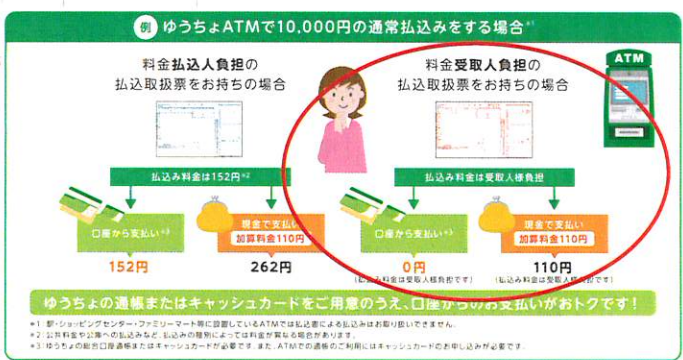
例 ゆうちょATMで10,000円の通常払込みをする場合※1

料金払込人負担の払込取扱票をお持ちの場合

料金受取人負担の払込取扱票をお持ちの場合

ATM

払込み料金は152円※2

払込み料金は受取人様負担

口座から支払い※3

152円

現金で支払い
加算料金110円

262円

口座から支払い※3

0円
(払込み料金は受取人様負担です)

現金で支払い
加算料金110円

110円
(払込み料金は受取人様負担です)

ゆうちょの通帳またはキャッシュカードをご用意のうえ、口座からのお支払いがおトクです！

※1 駅・ショッピングセンター・ファミリーマート等に設置しているATMでは払込書による払込みはお取り扱いできません。
※2 公共料金や公庫への払込みなど、払込みの種類によっては料金が異なる場合があります。
※3 ゆうちょの総合口座通帳またはキャッシュカードが必要です。また、ATMでの通帳のご利用にはキャッシュカードのお申し込みが必要です。